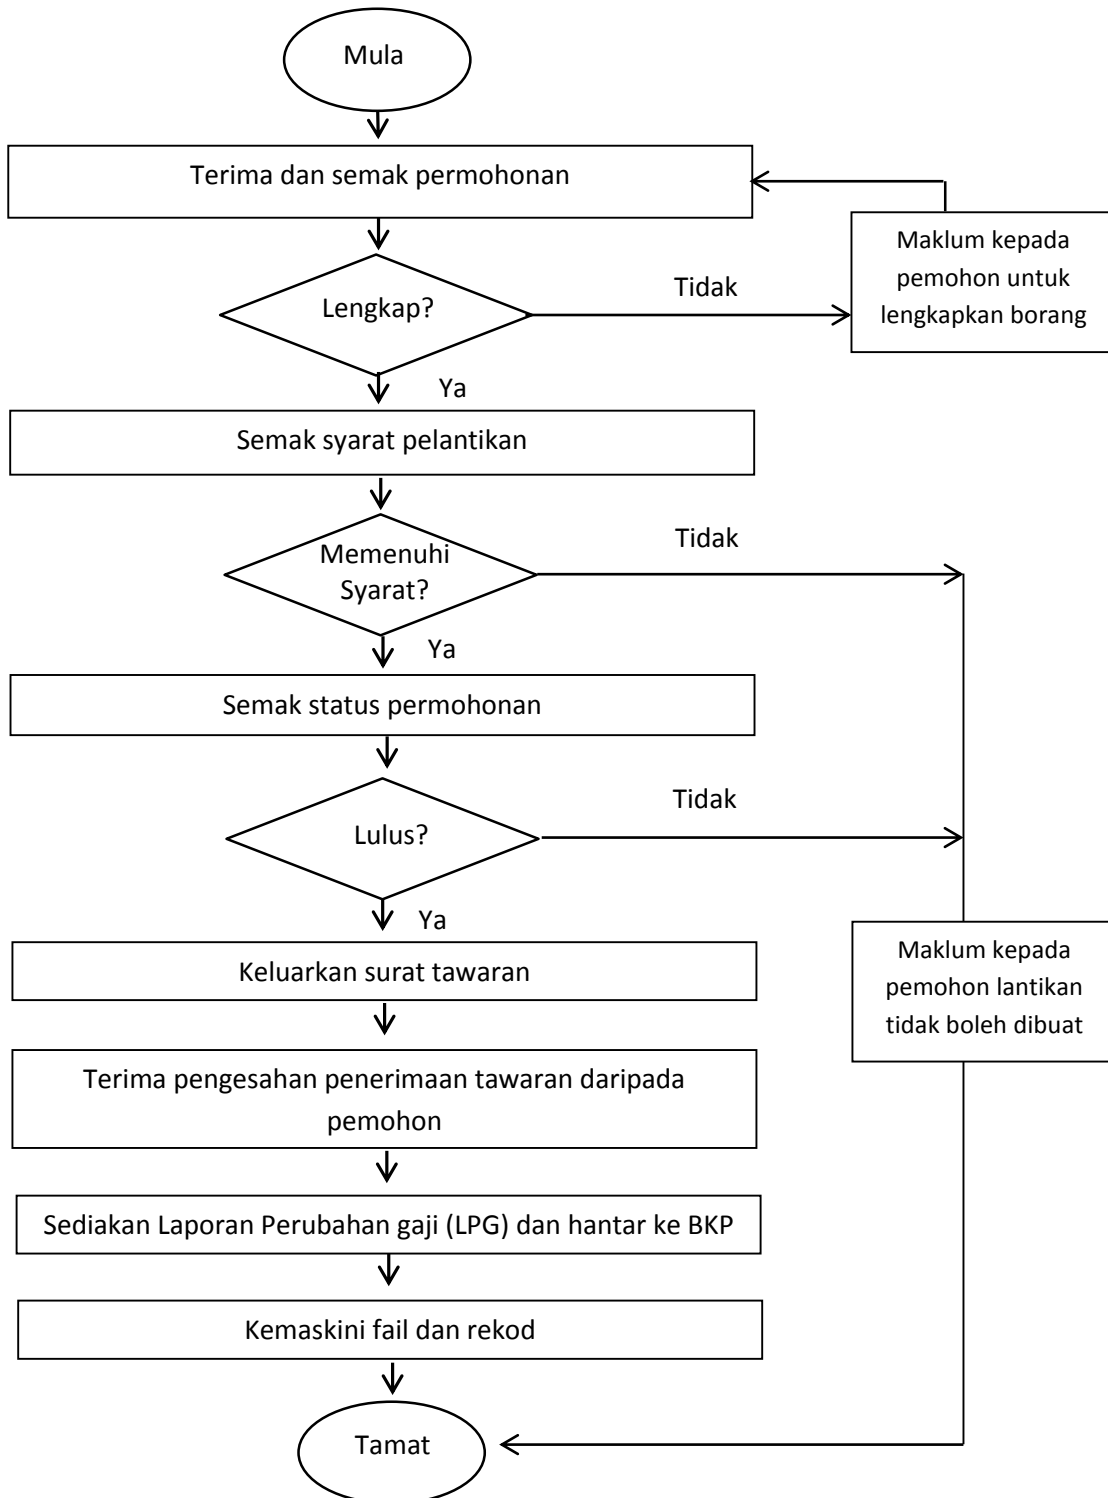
Mula

Terima dan semak permohonan

Maklum kepada pemohon untuk lengkapkan borang

Tidak

Lengkap?

Ya

Semak syarat pelantikan

Tidak

Memenuhi Syarat?

Ya

Semak status permohonan

Tidak

Lulus?

Ya

Keluarkan surat tawaran

Maklum kepada pemohon lantikan tidak boleh dibuat

Terima pengesahan penerimaan tawaran daripada pemohon

Sediakan Laporan Perubahan gaji (LPG) dan hantar ke BKP

Kemaskini fail dan rekod

Tamat